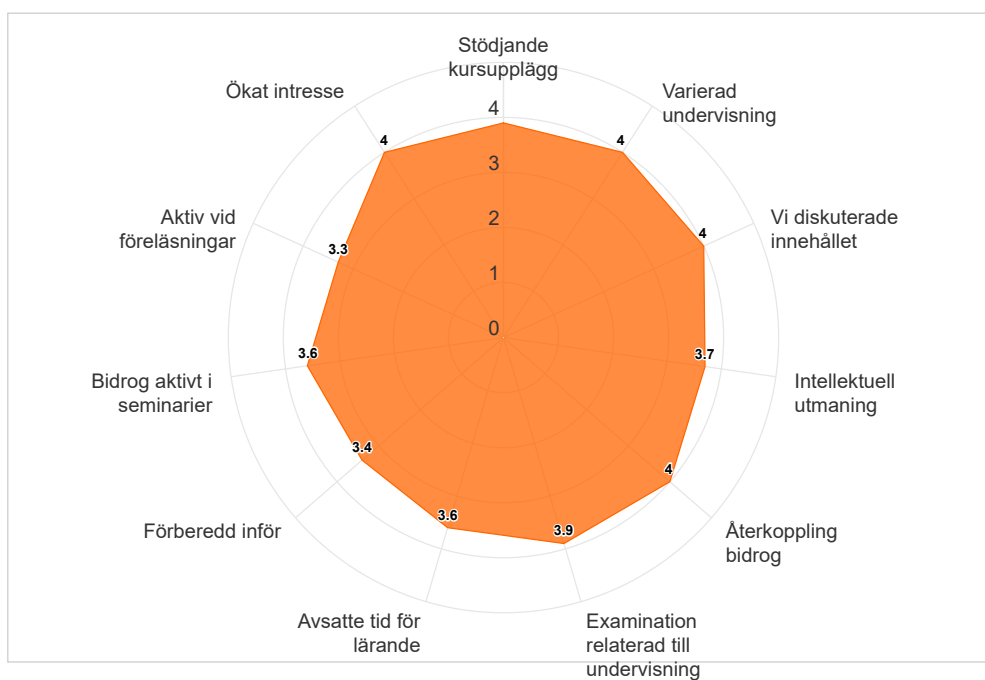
Stödjande kursupplägg

Varierad undervisning

Vi diskuterade innehållet

Intellektuell utmaning

Återkoppling bidrog

Examination relaterad till undervisning

Avsatte tid för lärande

Förberedd inför

Bidrog aktivt i seminarier

Aktiv vid föreläsningar

Ökat intresse

4
3
2
1
0

4
4
4
3.7
4
3.9
3.6
3.4
3.6
3.3
4